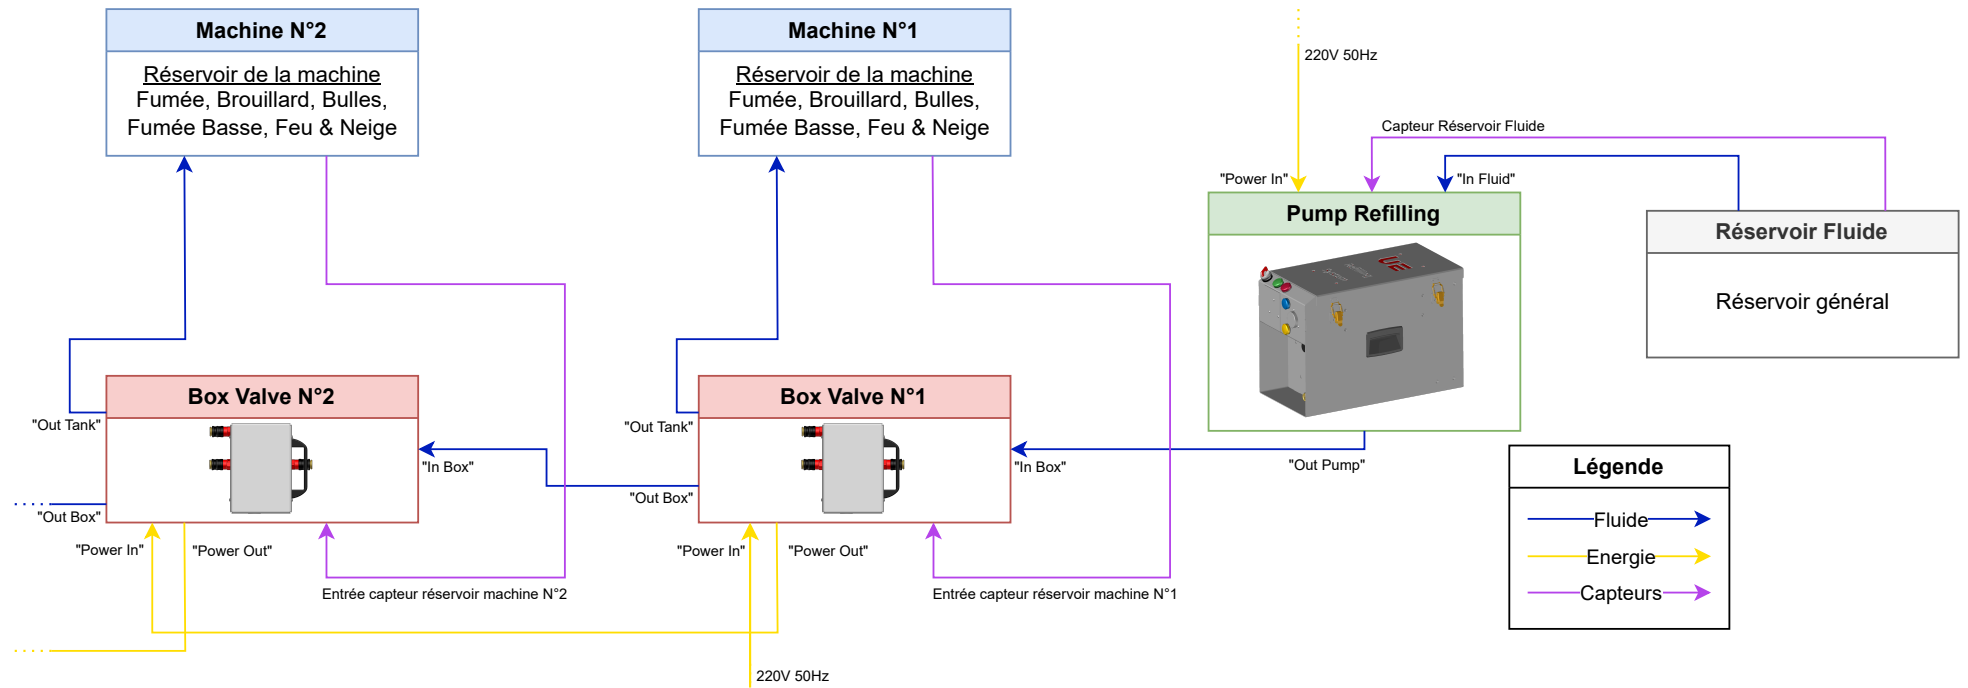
Machine N°2

Réservoir de la machine
Fumée, Brouillard, Bulles, Fumée Basse, Feu & Neige

Machine N°1

Réservoir de la machine
Fumée, Brouillard, Bulles, Fumée Basse, Feu & Neige

220V 50Hz

Capteur Réservoir Fluide

"Power In"

"In Fluid"

Pump Refilling

Réservoir Fluide

Réservoir général

"Out Tank"

Box Valve N°2

"In Box"

"Out Box"

"Power In"

"Power Out"

Entrée capteur réservoir machine N°2

"Out Tank"

Box Valve N°1

"Out Box"

"In Box"

"Out Pump"

"Power In"

"Power Out"

Entrée capteur réservoir machine N°1

220V 50Hz

Légende

Fluide

Energie

Capteurs